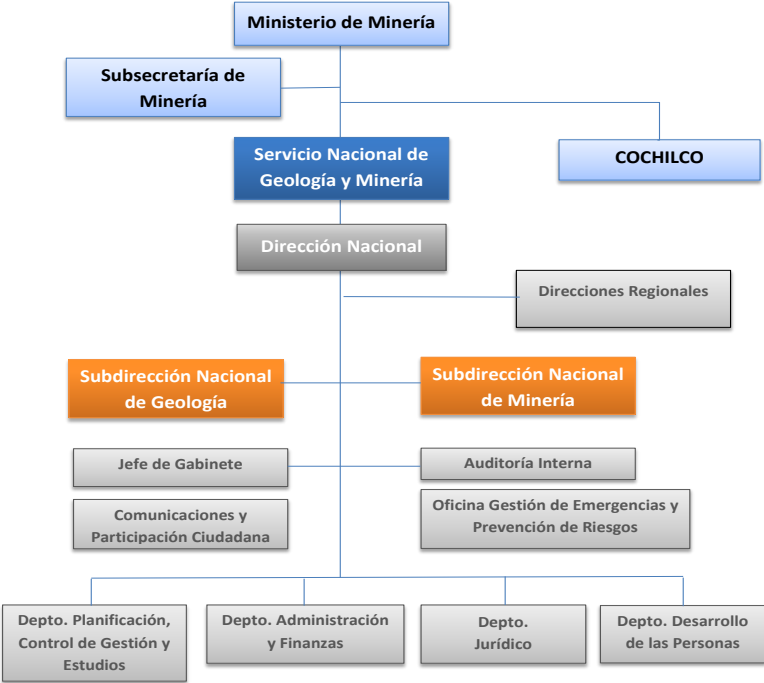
Ministerio de Minería

Subsecretaría de Minería

COCHILCO

Servicio Nacional de Geología y Minería

Dirección Nacional

Direcciones Regionales

Subdirección Nacional de Geología

Subdirección Nacional de Minería

Jefe de Gabinete

Auditoría Interna

Comunicaciones y Participación Ciudadana

Oficina Gestión de Emergencias y Prevención de Riesgos

Depto. Planificación, Control de Gestión y Estudios

Depto. Administración y Finanzas

Depto. Jurídico

Depto. Desarrollo de las Personas